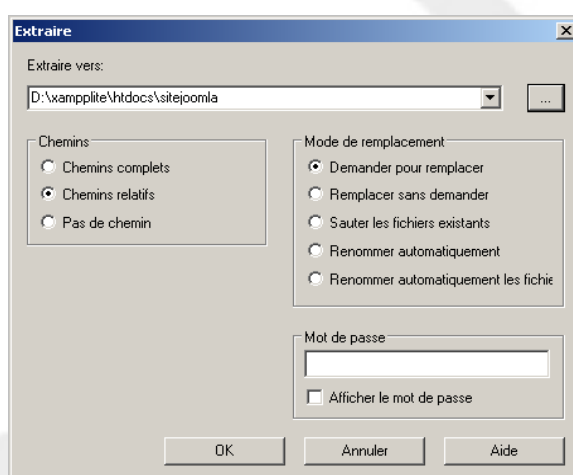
Extraire

Extraire vers:

D:\xampplite\htdocs\sitejoomla

...

Chemins

Chemins complets

Chemins relatifs

Pas de chemin

Mode de remplacement

Demander pour remplacer

Remplacer sans demander

Sauter les fichiers existants

Renommer automatiquement

Renommer automatiquement les fichie

Mot de passe

Afficher le mot de passe

OK

Annuler

Aide